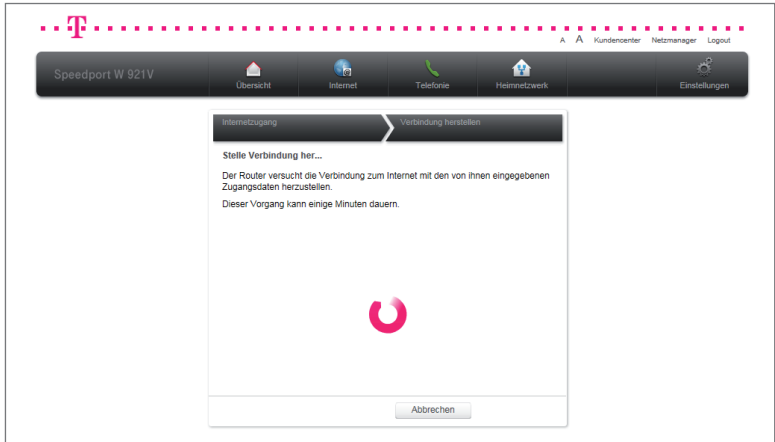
T

A A Kundencenter Netzmanager Logout

Speedport W 921V

Übersicht Internet Telefonie Heimnetzwerk Einstellungen

Internetzugang Verbindung herstellen

Stelle Verbindung her...

Der Router versucht die Verbindung zum Internet mit den von ihnen eingegebenen Zugangsdaten herzustellen.

Dieser Vorgang kann einige Minuten dauern.

Abbrechen